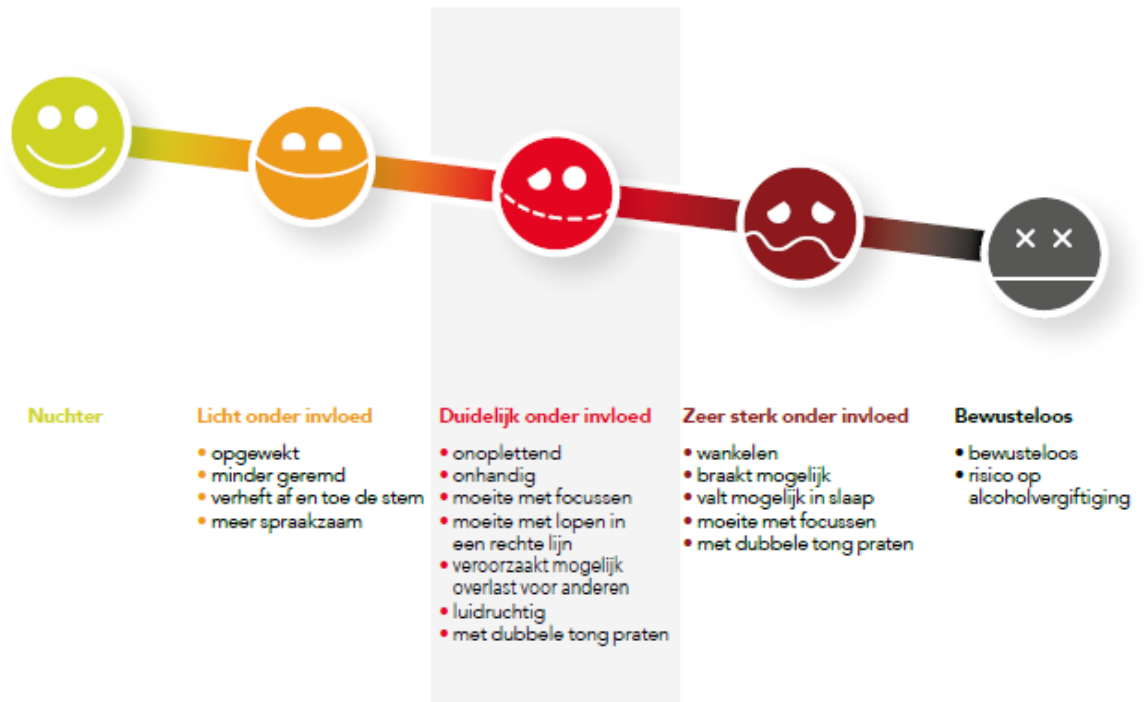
Nuchter

Licht onder invloed
• opgewekt
• minder geremd
• verheft af en toe de stem
• meer spraakzaam

Duidelijk onder invloed
• onoplettend
• onhandig
• moeite met focussen
• moeite met lopen in een rechte lijn
• veroorzaakt mogelijk overlast voor anderen
• luidruchtig
• met dubbele tong praten

Zeer sterk onder invloed
• wankelen
• braakt mogelijk
• valt mogelijk in slaap
• moeite met focussen
• met dubbele tong praten

Bewusteloos
• bewusteloos
• risico op alcoholvergiftiging